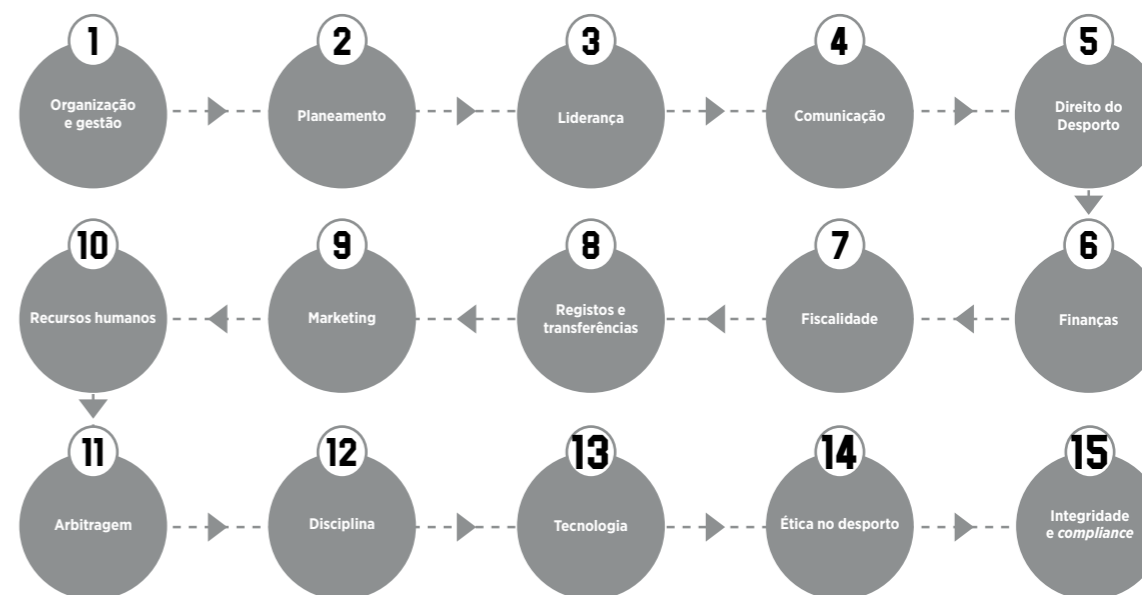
1
Organização e gestão

2
Planeamento

3
Liderança

4
Comunicação

5
Direito do Desporto

6
Finanças

7
Fiscalidade

8
Registos e transferências

9
Marketing

10
Recursos humanos

11
Arbitragem

12
Disciplina

13
Tecnologia

14
Ética no desporto

15
Integridade e *compliance*